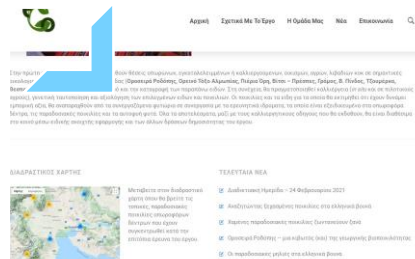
Αρχική Σχετικά Με Το Έργο Η Ομάδα Μας Νέα Επικοινωνία

ΔΙΑΔΡΑΣΤΙΚΟΣ ΧΑΡΤΗΣ

Μεταβείτε στον διαδραστικό χάρτη όπου θα βρείτε τις τοπικές παραδοσιακές ποικιλίες οπωροφόρων δέντρων που έχουν συγκεντρωθεί κατά την υλοποίηση του έργου

ΤΕΛΕΥΤΑΙΑ ΝΕΑ

Διαδικτυακή Ημερίδα – 24 Φεβρουαρίου 2021

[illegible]

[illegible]

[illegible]

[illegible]